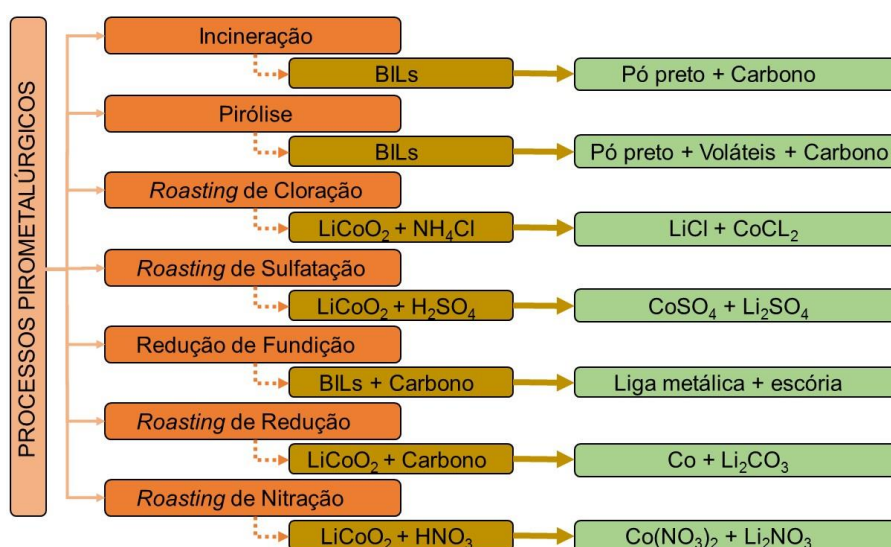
PROCESSOS PIROMETALÚRGICOS

Incineração

BILs

Pó preto + Carbono

Pirólise

BILs

Pó preto + Voláteis + Carbono

Roasting de Cloração

$LiCoO_2$ + $NH_4Cl$

LiCl + $CoCL_2$

Roasting de Sulfatação

$LiCoO_2$ + $H_2SO_4$

$CoSO_4$ + $Li_2SO_4$

Redução de Fundição

BILs + Carbono

Liga metálica + escória

Roasting de Redução

$LiCoO_2$ + Carbono

Co + $Li_2CO_3$

Roasting de Nitração

$LiCoO_2$ + $HNO_3$

$Co(NO_3)_2$ + $Li_2NO_3$